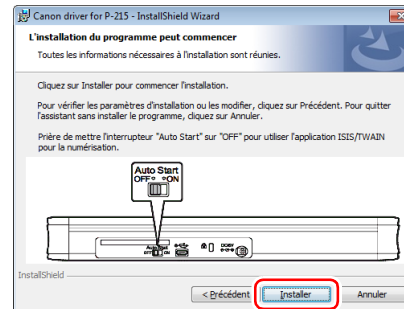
Canon driver for P-215 - InstallShield Wizard

L'installation du programme peut commencer

Toutes les informations nécessaires à l'installation sont réunies.

Cliquez sur Installer pour commencer l'installation.

Pour vérifier les paramètres d'installation ou les modifier, cliquez sur Précédent. Pour quitter l'assistant sans installer le programme, cliquez sur Annuler.

Prière de mettre l'interrupteur "Auto Start" sur "OFF" pour utiliser l'application ISIS/TWAIN pour la numérisation.

Auto Start
OFF ON

InstallShield

< Précédent | Installer | Annuler